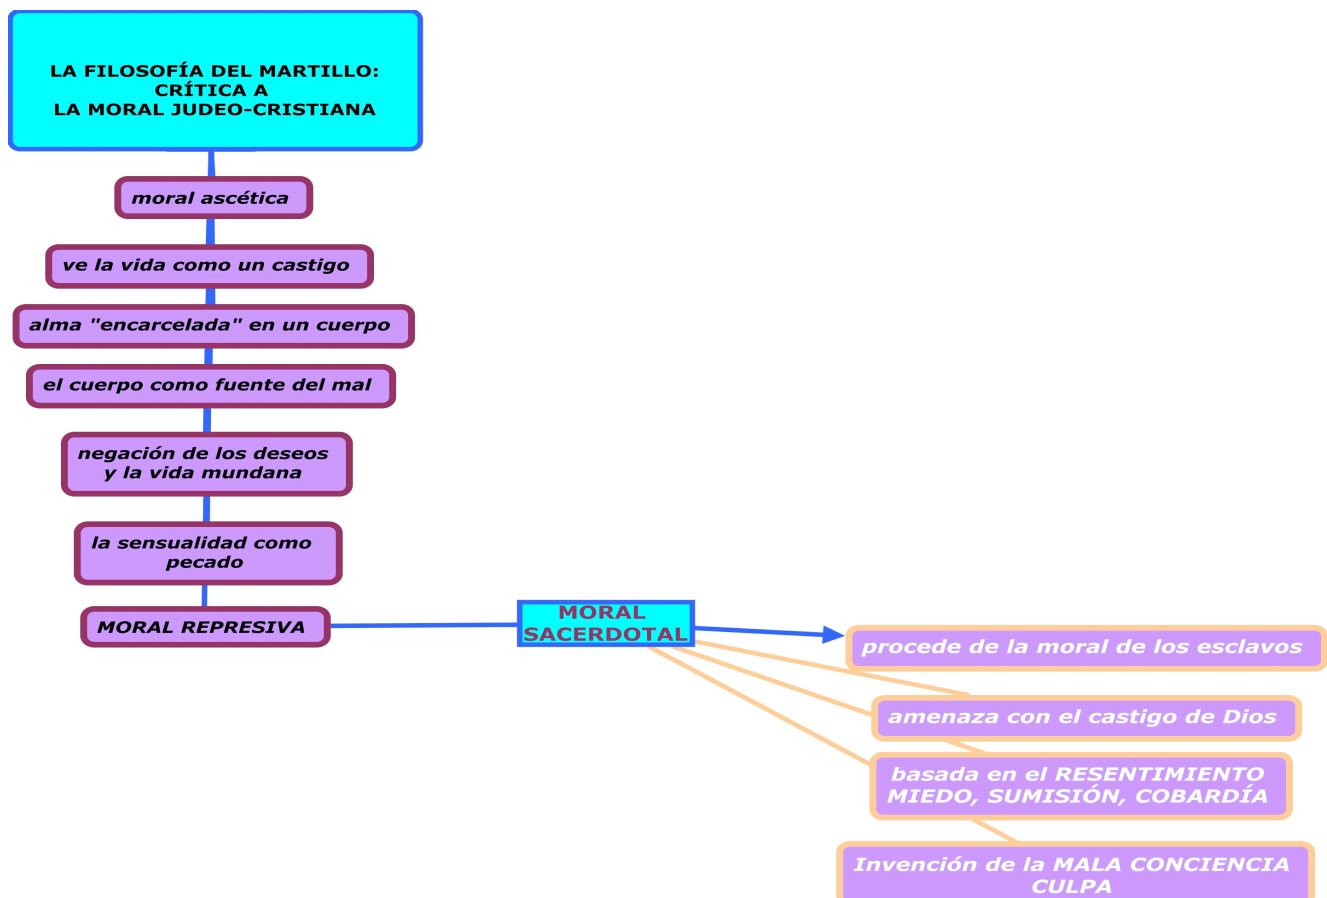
LA FILOSOFÍA DEL MARTILLO: CRÍTICA A LA MORAL JUDEO-CRISTIANA

moral ascética

ve la vida como un castigo

alma "encarcelada" en un cuerpo

el cuerpo como fuente del mal

negación de los deseos y la vida mundana

la sensualidad como pecado

MORAL REPRESIVA

MORAL SACERDOTAL

procede de la moral de los esclavos

amenaza con el castigo de Dios

basada en el RESENTIMIENTO MIEDO, SUMISIÓN, COBARDÍA

Invención de la MALA CONCIENCIA CULPA